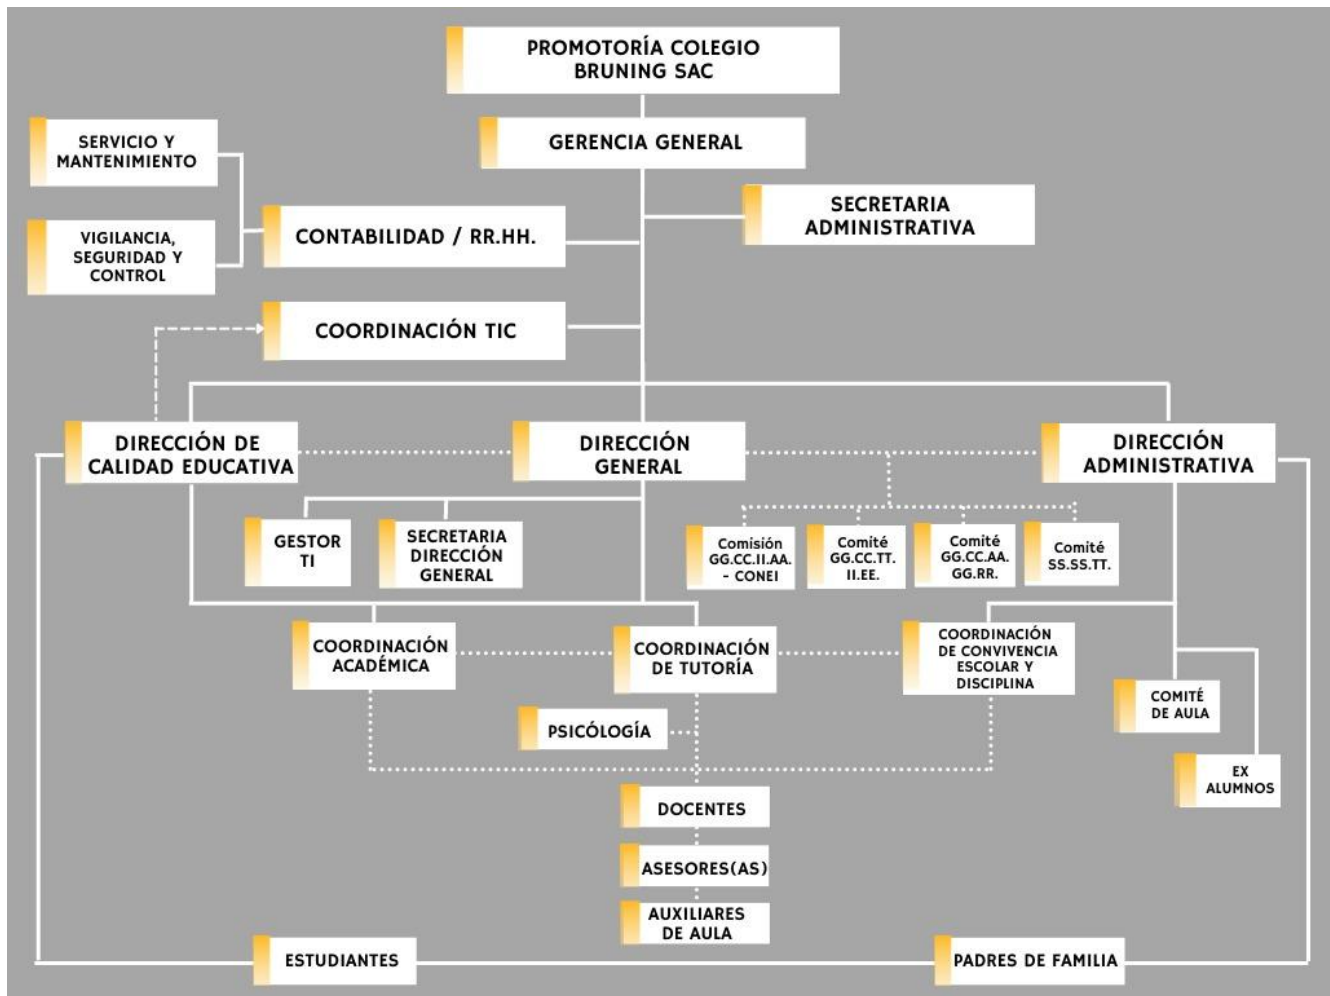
PROMOTORÍA COLEGIO BRUNING SAC

GERENCIA GENERAL

SERVICIO Y MANTENIMIENTO

VIGILANCIA, SEGURIDAD Y CONTROL

CONTABILIDAD / RR.HH.

SECRETARIA ADMINISTRATIVA

COORDINACIÓN TIC

DIRECCIÓN DE CALIDAD EDUCATIVA

DIRECCIÓN GENERAL

DIRECCIÓN ADMINISTRATIVA

GESTOR TI

SECRETARIA DIRECCIÓN GENERAL

Comisión GG.CC.II.AA. - CONEI

Comité GG.CC.TT. II.EE.

Comité GG.CC.AA. GG.RR.

Comité SS.SS.TT.

COORDINACIÓN ACADÉMICA

COORDINACIÓN DE TUTORÍA

COORDINACIÓN DE CONVIVENCIA ESCOLAR Y DISCIPLINA

COMITÉ DE AULA

PSICÓLOGIA

EX ALUMNOS

DOCENTES

ASESORES(AS)

AUXILIARES DE AULA

ESTUDIANTES

PADRES DE FAMILIA